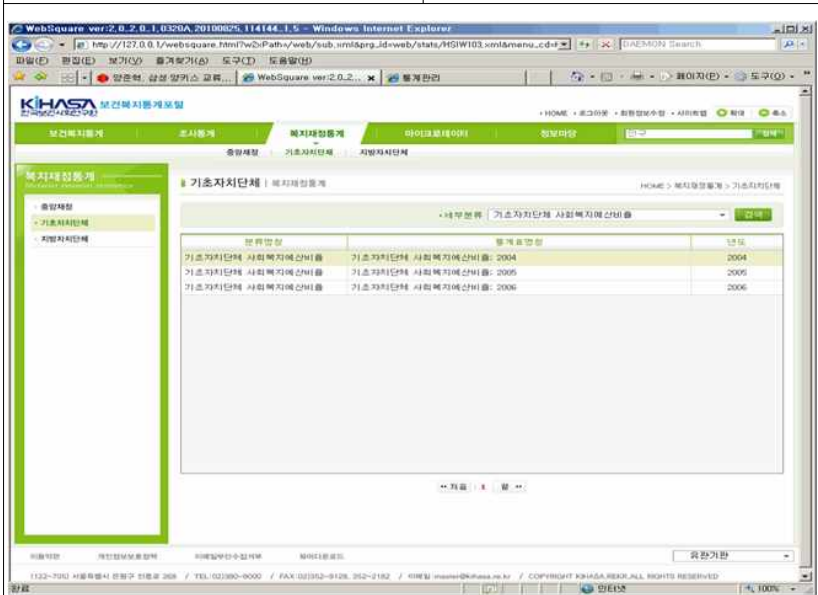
WebSquare ver:2.0_2.0.1.0320A.20100825.114144_1.5 - Windows Internet Explorer

http://127.0.0.1/websquare.html?w2xPath=/web/sub.xml&prg_id=web/stats/HSIW103.xml&menu_cd=

DAEMON Search

파일(F) 편집(E) 보기(V) 즐겨찾기(A) 도구(T) 도움말(H)

WebSquare ver:2.0_2... 통계관리

페이지(P) 도구(O)

KIHASA 보건복지통계포털 한국보건사회연구원

HOME 로그아웃 회원정보수정 사이트맵 확대 축소

보건복지통계 조사통계 복지재정통계 마이크로데이터 정보마당

검색

중앙재정 기초자치단체 지방자치단체

복지재정통계

중앙재정
기초자치단체
지방자치단체

기초자치단체 | 복지재정통계

HOME > 복지재정통계 > 기초자치단체

세부분류 기초자치단체 사회복지예산비율 검색

| 분류명칭 | 통계표명칭 | 년도 |
|---|---|---|
| 기초자치단체 사회복지예산비율 | 기초자치단체 사회복지예산비율: 2004 | 2004 |
| 기초자치단체 사회복지예산비율 | 기초자치단체 사회복지예산비율: 2005 | 2005 |
| 기초자치단체 사회복지예산비율 | 기초자치단체 사회복지예산비율: 2006 | 2006 |

처음 1 끝

이용약관 개인정보보호정책 이메일무단수집거부 찾아오시는길 유관기관

(122-705) 서울특별시 은평구 진흥로 268 / TEL:02)380-8000 / FAX:02)352-9129, 352-2182 / 이메일 master@kihasa.re.kr / COPYRIGHT KIHASA.REKR.ALL RIGHTS RESERVED

완료 인터넷 100%